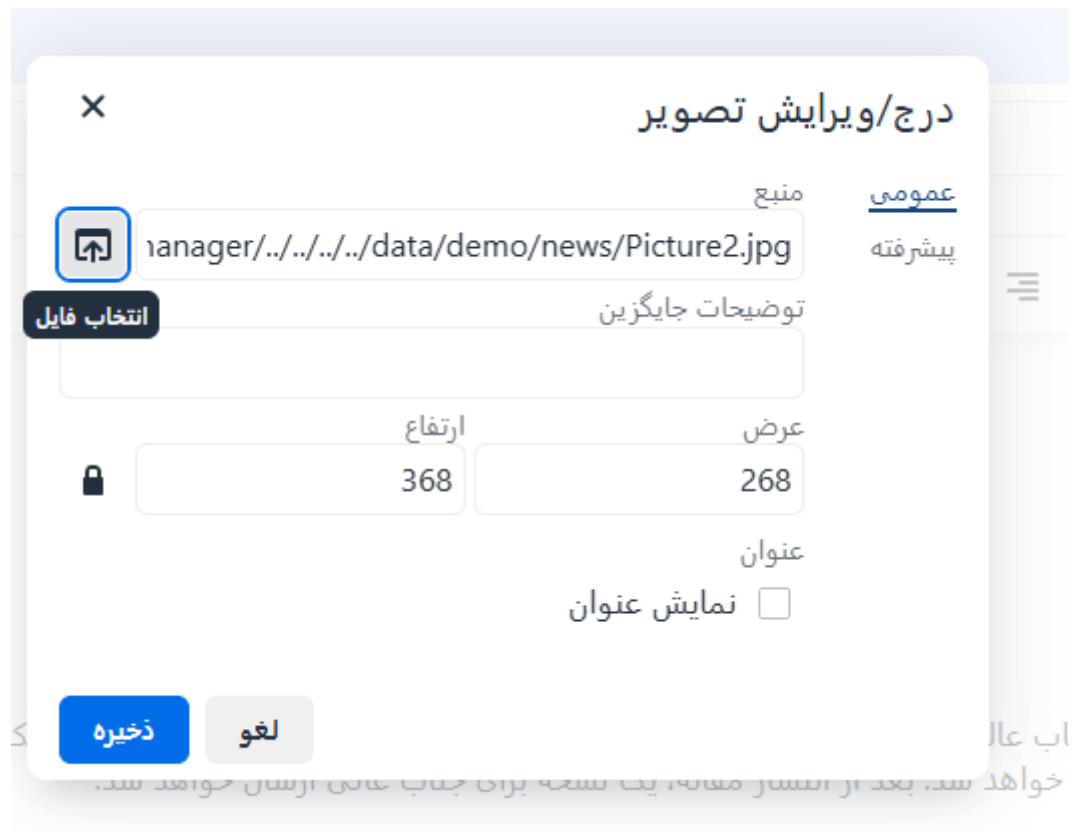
درج/ویرایش تصویر

×

عمومی

پیشرفته

منبع

ıanager/../../../../data/demo/news/Picture2.jpg

انتخاب فایل

توضیحات جایگزین

عرض

ارتفاع

268

368

عنوان

نمایش عنوان

ذخیره

لغو

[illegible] خواهد شد. بعد از انتشار مقاله، یک نسخه برای جناب عالی ارسال خواهد شد.